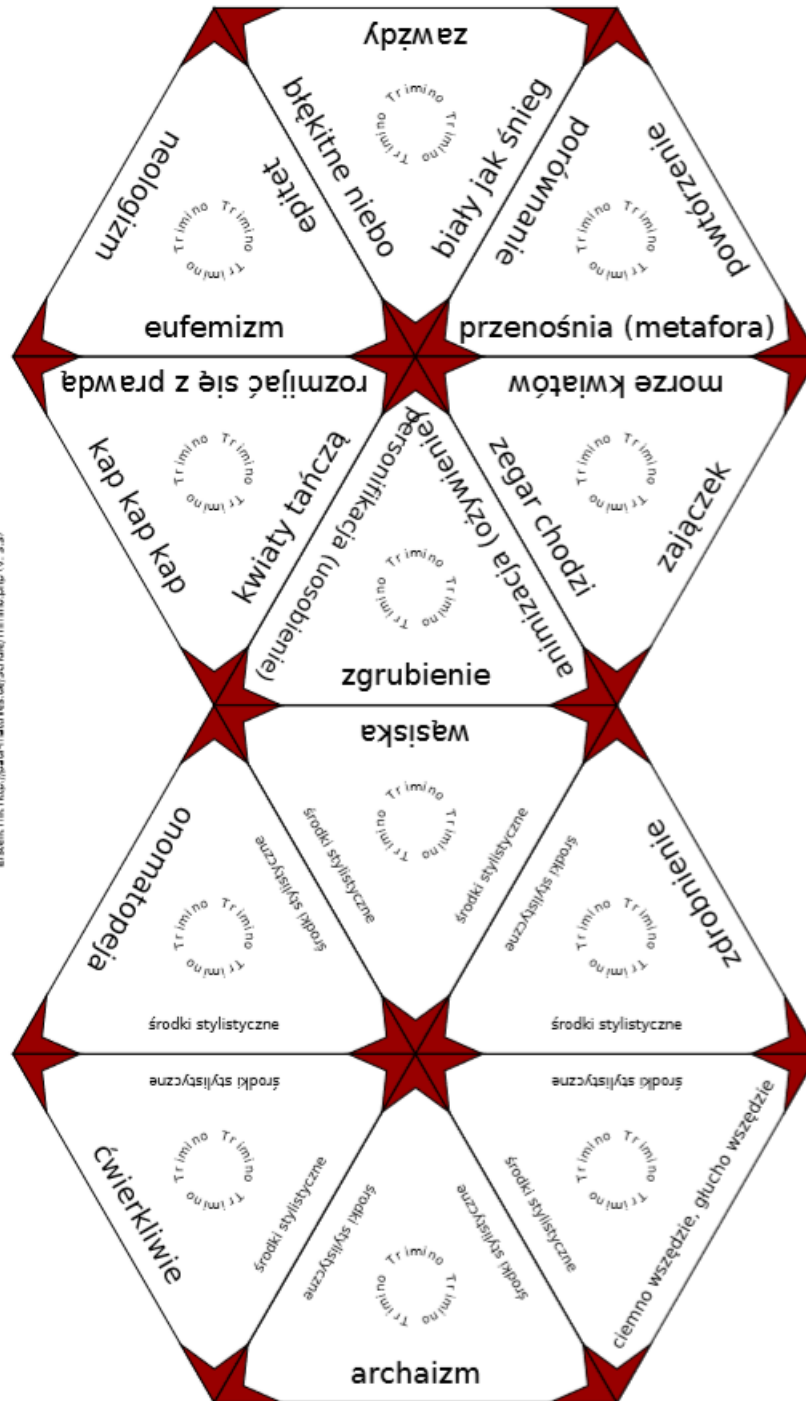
zawsze

błękitne niebo

biały jak śnieg

neologizm

epitet

porównanie

powtórzenie

eufemizm

przenośnia (metafora)

rozmijać się z prawdą

morze kwiatów

kap kap kap

kwiaty tańczą

personifikacja (uosobienie)

animizacja (ożywienie)

zegar chodzi

zajączek

zgrubienie

wąsiska

onomatopeja

środki stylistyczne

środki stylistyczne

środki stylistyczne

zdrobnienie

środki stylistyczne

środki stylistyczne

środki stylistyczne

środki stylistyczne

ćwierkliwie

środki stylistyczne

środki stylistyczne

środki stylistyczne

środki stylistyczne

ciemno wszędzie, głucho wszędzie

archaizm

Trimino Trimino Trimino

Trimino Trimino Trimino

Trimino Trimino Trimino

Trimino Trimino Trimino

Trimino Trimino Trimino

Trimino Trimino Trimino

Trimino Trimino Trimino

Trimino Trimino Trimino

Trimino Trimino Trimino

Trimino Trimino Trimino

Trimino Trimino Trimino

Trimino Trimino Trimino

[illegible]